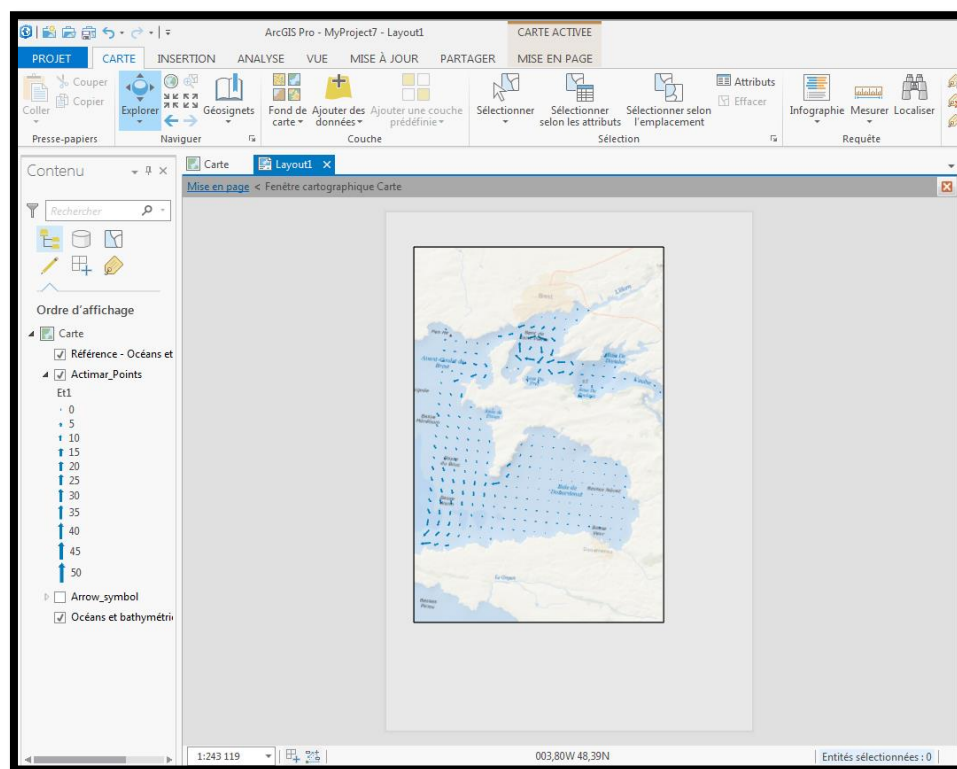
ArcGIS Pro - MyProject7 - Layout1

CARTE ACTIVEE

PROJET CARTE INSERTION ANALYSE VUE MISE À JOUR PARTAGER MISE EN PAGE

Couper
Copier
Coller
Presse-papiers

Explorer
Géosignets
Naviguer

Fond de carte
Ajouter des données
Ajouter une couche prédéfinie
Couche

Sélectionner
Sélectionner selon les attributs
Sélectionner selon l'emplacement
Attributs
Effacer
Sélection

Infographie
Mesurer
Localiser
Requête

Contenu

Carte
Layout1

Mise en page < Fenêtre cartographique Carte

Rechercher

Ordre d'affichage
Carte
Référence - Océans et
Actimar_Points
Et1
0
5
10
15
20
25
30
35
40
45
50
Arrow_symbol
Océans et bathymétrie

1:243 119

003,80W 48,39N

Entités sélectionnées : 0